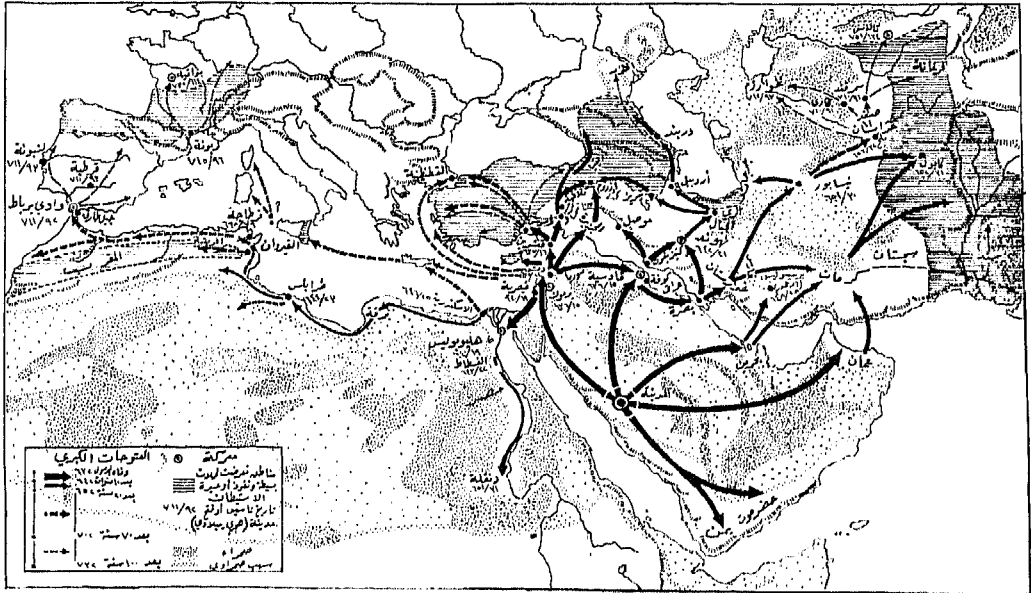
الفتوحات الكبرى
معركة
شاطئ تعرضت لغزوات
مناطق تحت نفوذ أو غزوة
الاستيطان
تاريخ تأسيس أو الفتح ٧١١/٩٢
مدينة (هجري ميلادي)
صحراء
سهوب صحراوية
وفاة الرسول ٦٣٢
بعد ١٠ سنة ٦٤٢
بعد ٥٠ سنة
بعد ٧٠ سنة ٧٠٠
بعد ١٠٠ سنة ٧٣٢
المدينة
مكة
عمان
حضرموت
دنقلة
الفسطاط
هليوبوليس
الإسكندرية
طرابلس
القيروان
وادي برباط ٧١١/٩٢
قرطبة
طليطلة
بربونة
دمشق
اليرموك
القادسية
الكوفة
البصرة
نهاوند
الموصل
أردبيل
دربند
نيسابور
مرو
بخارى
سمرقند
بلخ
سجستان
كرمان
فارس
أرمينيا
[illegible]